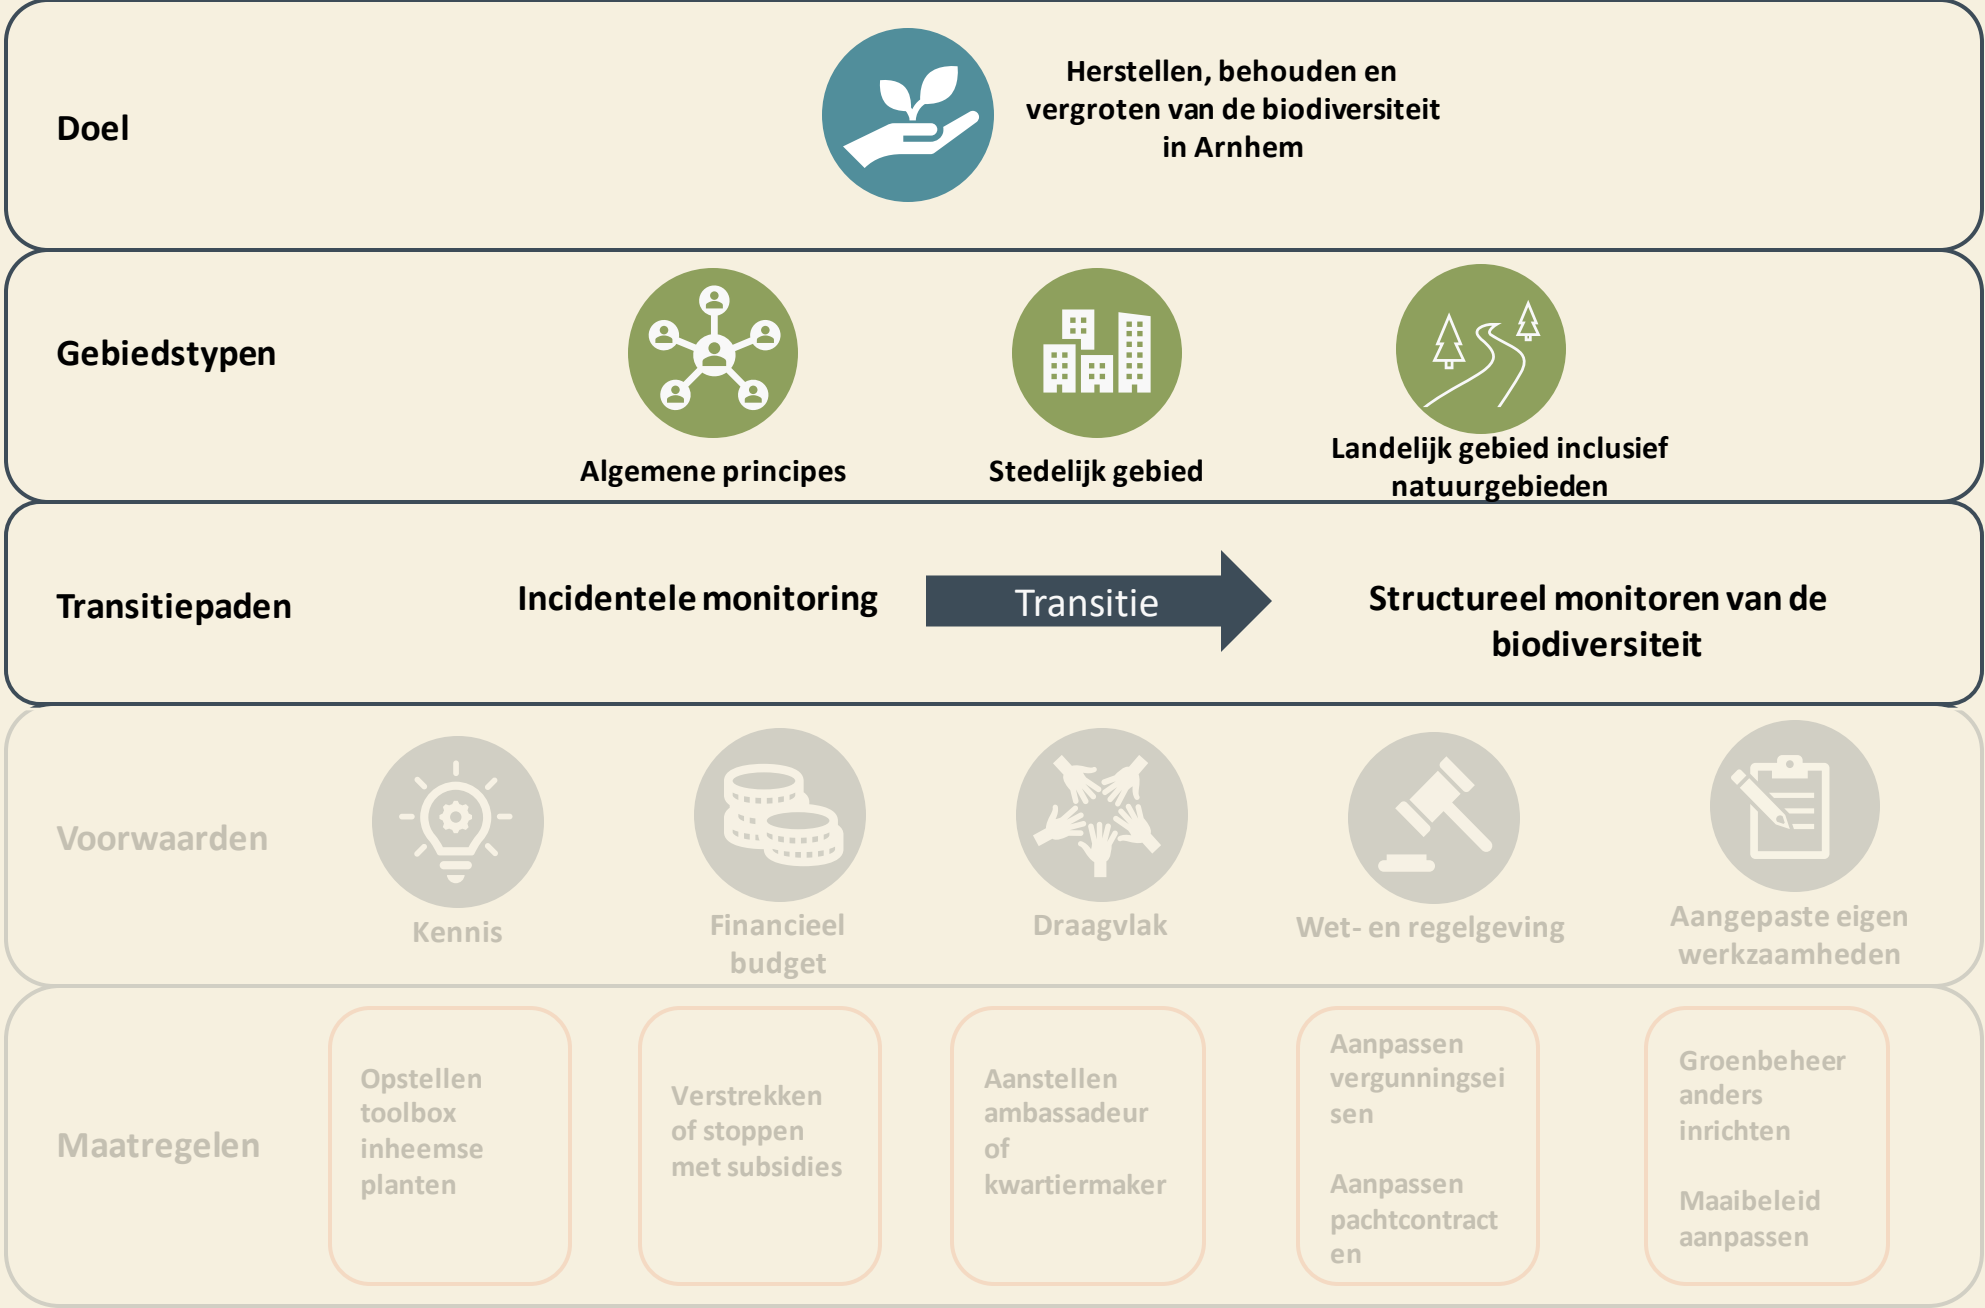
Doel

Herstellen, behouden en vergroten van de biodiversiteit in Arnhem

Gebiedstypen

Algemene principes

Stedelijk gebied

Landelijk gebied inclusief natuurgebieden

Transitiepaden

Incidentele monitoring

Transitie

Structureel monitoren van de biodiversiteit

Voorwaarden

Kennis

Financieel budget

Draagvlak

Wet- en regelgeving

Aangepaste eigen werkzaamheden

Maatregelen

Opstellen toolbox inheemse planten

Verstrekken of stoppen met subsidies

Aanstellen ambassadeur of kwartiermaker

Aanpassen vergunningseisen

Aanpassen pachtcontracten

Groenbeheer anders inrichten

Maaibeleid aanpassen